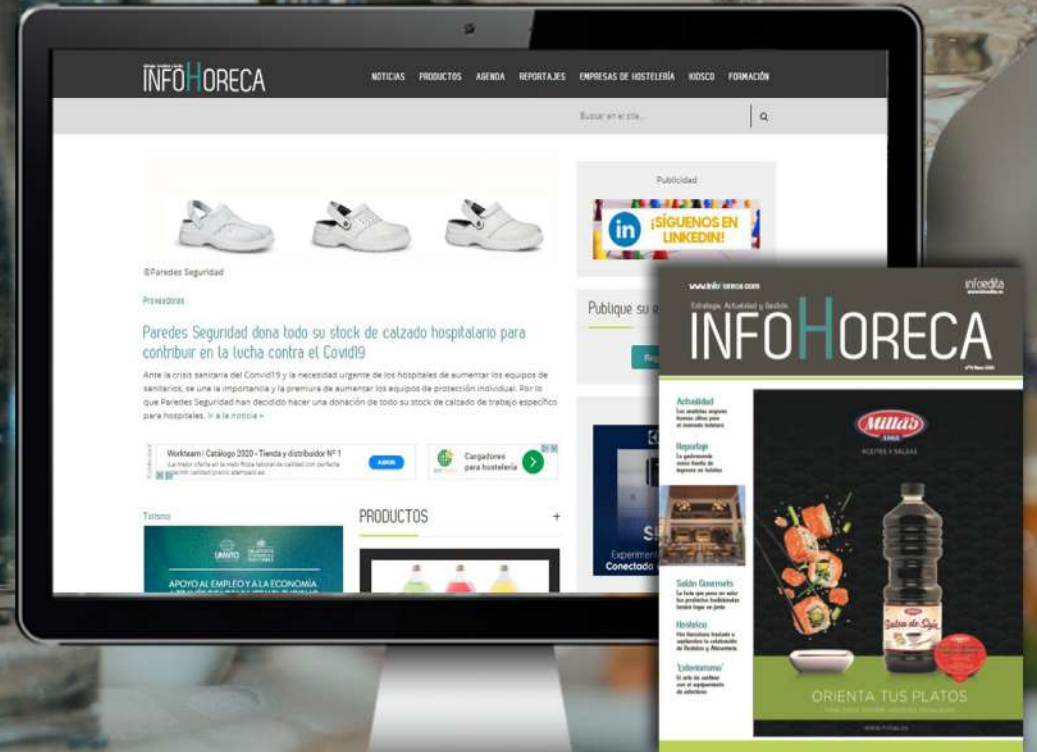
INFOHORECA

NOTICIAS PRODUCTOS AGENDA REPORTAJES EMPRESAS DE HOSTELERÍA KIOSCO FORMACIÓN

Buscar en el sitio...

©Paredes Seguridad

Proveedores

Paredes Seguridad dona todo su stock de calzado hospitalario para contribuir en la lucha contra el Covid19

Ante la crisis sanitaria del Covid19 y la necesidad urgente de los hospitales de aumentar los equipos de sanitarios, se une la importancia y la premura de aumentar los equipos de protección individual. Por lo que Paredes Seguridad han decidido hacer una donación de todo su stock de calzado de trabajo específico para hospitales. Ir a la noticia »

Workteam | Catálogo 2020 - Tienda y distribuidor Nº 1

Cargadores para hostelería

Turismo

UNWTO

APOYO AL EMPLEO Y A LA ECONOMÍA

PRODUCTOS

Publicidad

¡SÍGUENOS EN LINKEDIN!

Publique su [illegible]

Experiment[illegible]
Conectado

www.infohoreca.com

infoedita

Estrategia, Actualidad y Gestión

INFOHORECA

Actualidad

Reportaje

Salón Gourmets

Hostelco

'Exteriorismo'

Millás

ACEITES Y SALSAS

Salsa de Soja

ORIENTA TUS PLATOS